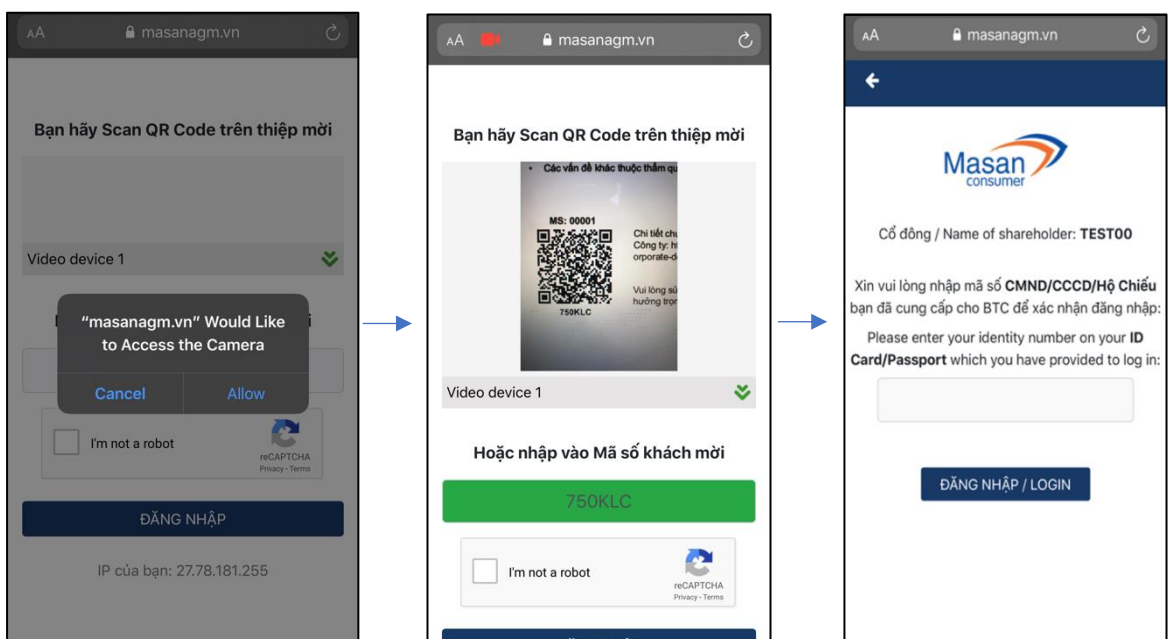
AA masanagm.vn

Bạn hãy Scan QR Code trên thiệp mời

Video device 1

"masanagm.vn" Would Like to Access the Camera

Cancel Allow

I'm not a robot

reCAPTCHA
Privacy - Terms

ĐĂNG NHẬP

IP của bạn: 27.78.181.255

AA masanagm.vn

Bạn hãy Scan QR Code trên thiệp mời

Các vấn đề khác thuộc thẩm qu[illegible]

MS: 00001

Chi tiết chu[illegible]
Công ty: h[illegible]
orporate-d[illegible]

Vui lòng s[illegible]
hướng trọn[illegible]

750KLC

Video device 1

Hoặc nhập vào Mã số khách mời

750KLC

I'm not a robot

reCAPTCHA
Privacy - Terms

AA masanagm.vn

Masan consumer

Cổ đông / Name of shareholder: TEST00

Xin vui lòng nhập mã số CMND/CCCD/Hộ Chiếu bạn đã cung cấp cho BTC để xác nhận đăng nhập:

Please enter your identity number on your ID Card/Passport which you have provided to log in:

ĐĂNG NHẬP / LOGIN